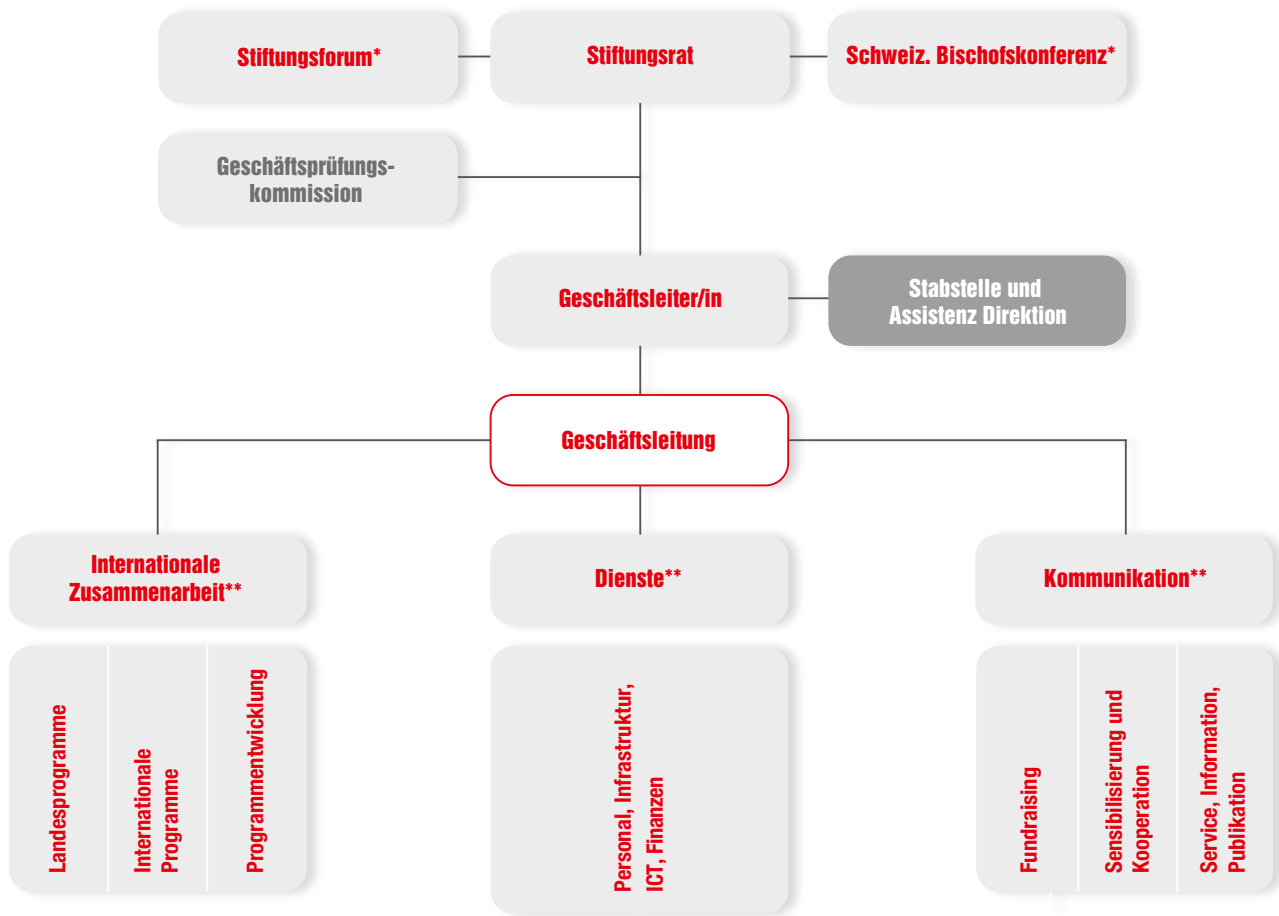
Stiftungsforum*

Stiftungsrat

Schweiz. Bischofskonferenz*

Geschäftsprüfungskommission

Geschäftsleiter/in

Stabstelle und Assistenz Direktion

Geschäftsleitung

Internationale Zusammenarbeit**

Dienste**

Kommunikation**

Landesprogramme

Internationale Programme

Programmentwicklung

Personal, Infrastruktur, ICT, Finanzen

Fundraising

Sensibilisierung und Kooperation

Service, Information, Publikation